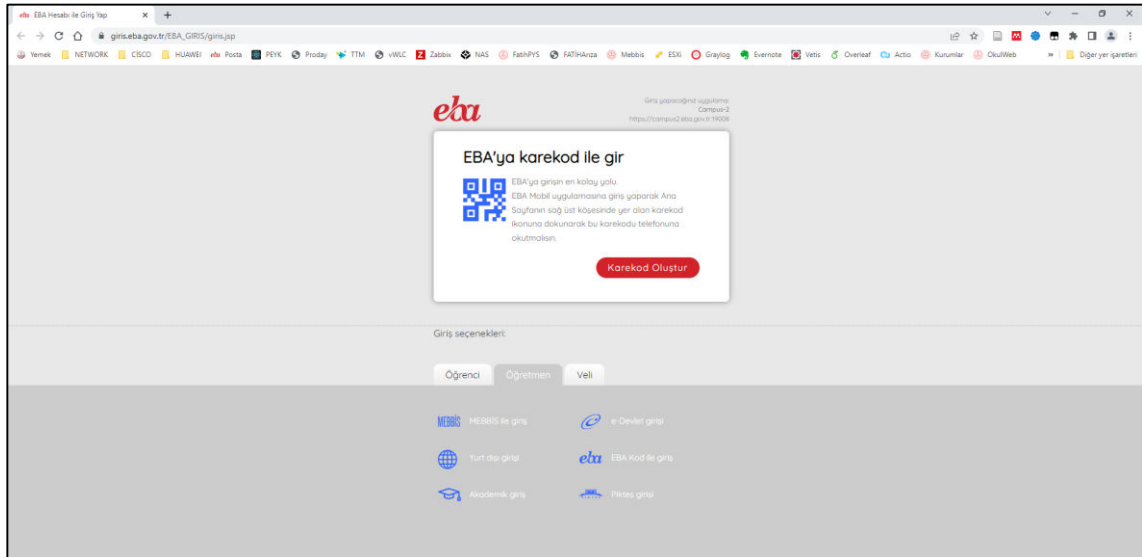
eba EBA Hesabı ile Giriş Yap ×

giris.eba.gov.tr/EBA_GIRIS/giris.jsp

Yemek NETWORK CISCO HUAWEI eba Posta PEYK Proday TTM vWLC Zabbix NAS FatihPYS FATİHArıza Mebbis ESXİ Graylog Evernote Vetis Overleaf Actio Kurumlar OkulWeb » Diğer yer işaretleri

eba

Giriş yapacağınız uygulama: Campus-2 https://campus2.eba.gov.tr:19006

EBA'ya karekod ile gir

EBA'ya girişin en kolay yolu. EBA Mobil uygulamasına giriş yaparak Ana Sayfanın sağ üst köşesinde yer alan karekod ikonuna dokunarak bu karekodu telefonuna okutmalısın.

Karekod Oluştur

Giriş seçenekleri:

Öğrenci Öğretmen Veli

MEBBİS MEBBİS ile giriş

e-Devlet girişi

Yurt dışı girişi

eba EBA Kod ile giriş

Akademik giriş

Piktes girişi